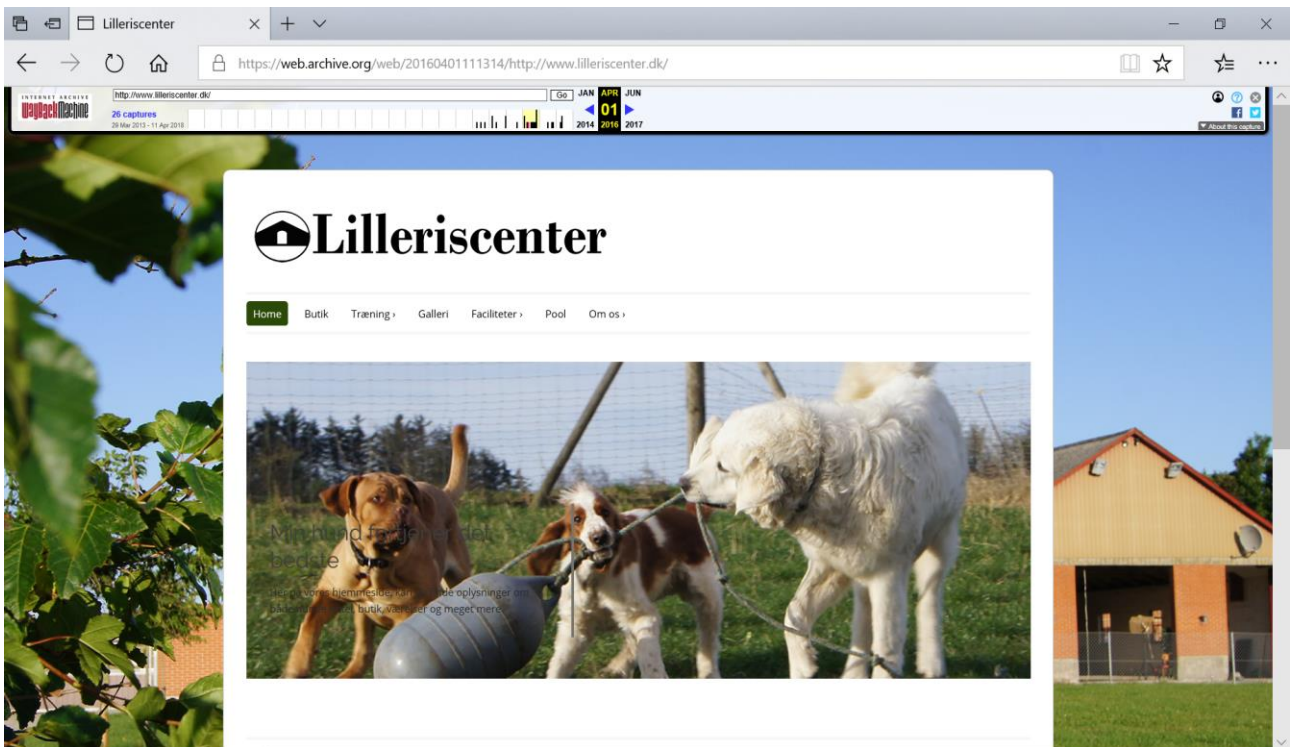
Lilleriscenter

https://web.archive.org/web/20160401111314/http://www.lilleriscenter.dk/

INTERNET ARCHIVE
WaybackMachine
http://www.lilleriscenter.dk/
Go
26 captures
28 Mar 2013 - 11 Apr 2018
JAN APR JUN
01
2014 2016 2017
About this capture

Lilleriscenter

Home Butik Træning › Galleri Faciliteter › Pool Om os ›

Min hund fortjener det bedste

Her på vores hjemmeside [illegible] de oplysninger om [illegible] butik, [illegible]er og meget mere.